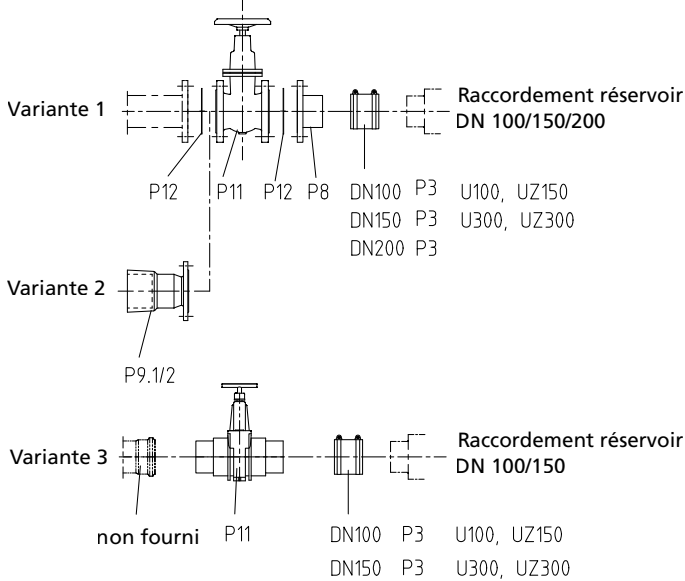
Variante 1

Raccordement réservoir
DN 100/150/200

P12 P11 P12 P8 DN100 P3 U100, UZ150
DN150 P3 U300, UZ300
DN200 P3

Variante 2

P9.1/2

Variante 3

Raccordement réservoir
DN 100/150

non fourni P11 DN100 P3 U100, UZ150
DN150 P3 U300, UZ300